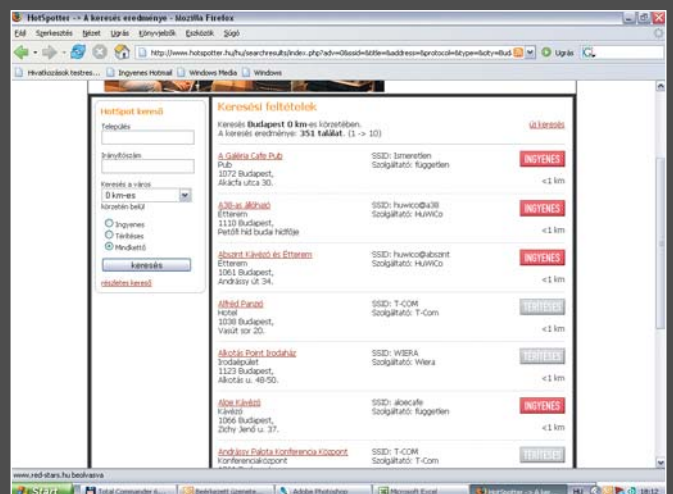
HotSpotter -> A keresés eredménye - Mozilla Firefox

Fájl Szerkesztés Nézet Ugrás Könyvjelzők Eszközök Súgó

http://www.hotspotter.hu/hu/searchresults/index.php?adv=0&ssid=&title=&address=&protocol=&type=&city=Bud

Ugrás

Hivatkozások testres... Ingyenes Hotmail Windows Media Windows

HotSpot kereső

Település

Irányítószám

Keresés a város

0 km-es

körzetén belül

Ingyenes

Térítéses

Mindkettő

keresés

részletes kereső

Keresési feltételek

Keresés Budapest 0 km-es körzetében.
A keresés eredménye: 351 találat. (1 -> 10)

Új keresés

A Galéria Cafe Pub
Pub
1072 Budapest,
Akácfa utca 30.

SSID: Ismeretlen
Szolgáltató: független

INGYENES

<1 km

A38-as állóhajó
Étterem
1110 Budapest,
Petőfi híd budai hídfője

SSID: huwico@a38
Szolgáltató: HuWiCo

INGYENES

<1 km

Abszint Kávézó és Étterem
Étterem
1061 Budapest,
Andrássy út 34.

SSID: huwico@abszint
Szolgáltató: HuWiCo

INGYENES

<1 km

Alfréd Panzió
Hotel
1038 Budapest,
Vasút sor 20.

SSID: T-COM
Szolgáltató: T-Com

TÉRÍTÉSES

<1 km

Alkotás Point Irodaház
Irodaépület
1123 Budapest,
Alkotás u. 48-50.

SSID: WIERA
Szolgáltató: Wiera

TÉRÍTÉSES

<1 km

Aloe Kávézó
Kávézó
1066 Budapest,
Zichy Jenő u. 37.

SSID: aloecafe
Szolgáltató: független

INGYENES

<1 km

Andrássy Palota Konferencia Központ
Konferenciaközpont

SSID: T-COM
Szolgáltató: T-Com

TÉRÍTÉSES

www.red-stars.hu beolvasva

Start Total Commander 6... Beérkezett üzenete... Adobe Photoshop Microsoft Excel HotSpotter -> A ke... HU 18:12